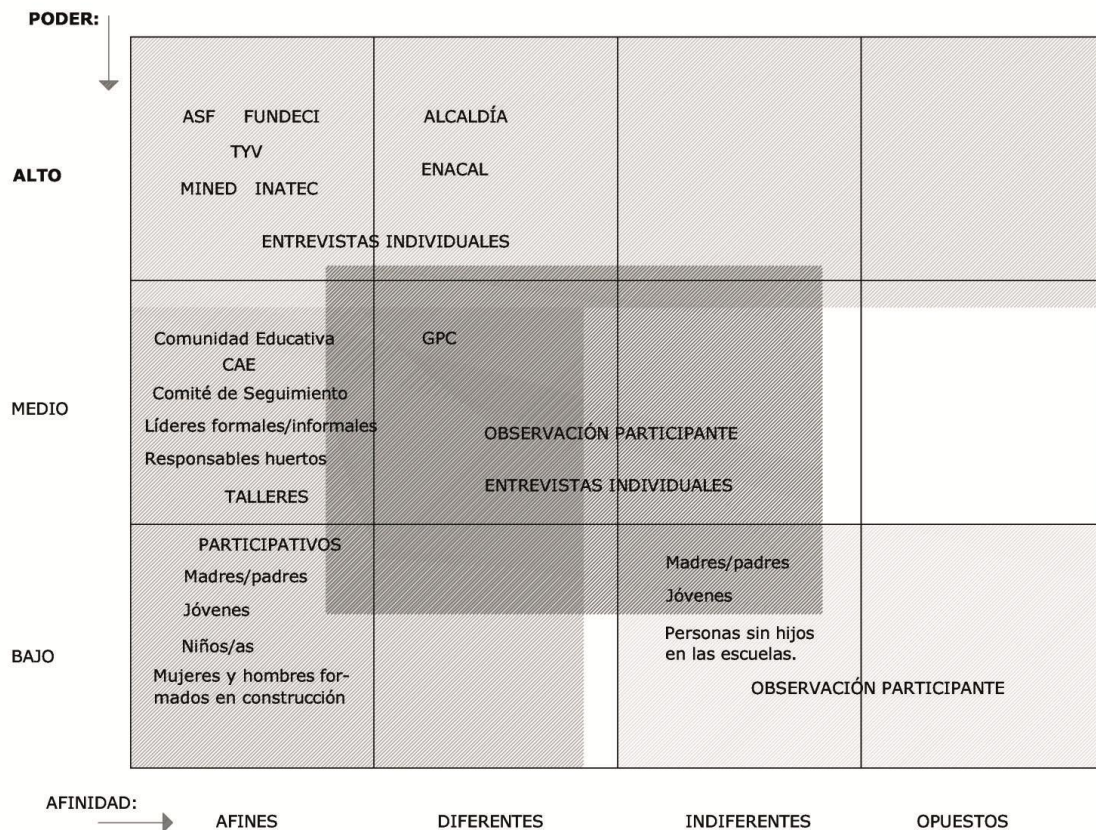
PODER:

ALTO

MEDIO

BAJO

ASF FUNDECI
TYV
MINED INATEC

ALCALDÍA

ENACAL

ENTREVISTAS INDIVIDUALES

Comunidad Educativa
CAE
Comité de Seguimiento
Líderes formales/informales
Responsables huertos

GPC

OBSERVACIÓN PARTICIPANTE

ENTREVISTAS INDIVIDUALES

TALLERES
PARTICIPATIVOS

Madres/padres
Jóvenes
Niños/as
Mujeres y hombres formados en construcción

Madres/padres
Jóvenes

Personas sin hijos en las escuelas.

OBSERVACIÓN PARTICIPANTE

AFINIDAD:

AFINES

DIFERENTES

INDIFERENTES

OPUESTOS